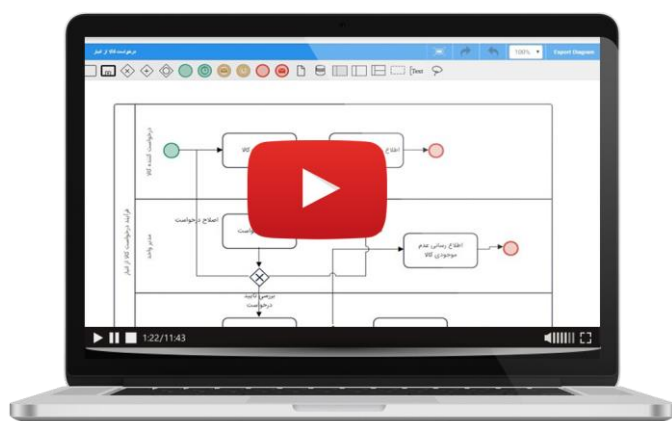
درخواست کالا از انبار

100%

Export Diagram

Text

فرایند درخواست کالا از انبار

درخواست کننده کالا

مدیر واحد

کالا

اطلاع

اصلاح درخواست

درخواست

اطلاع رسانی عدم موجودی کالا

بررسی تائید درخواست

1:22/11:43